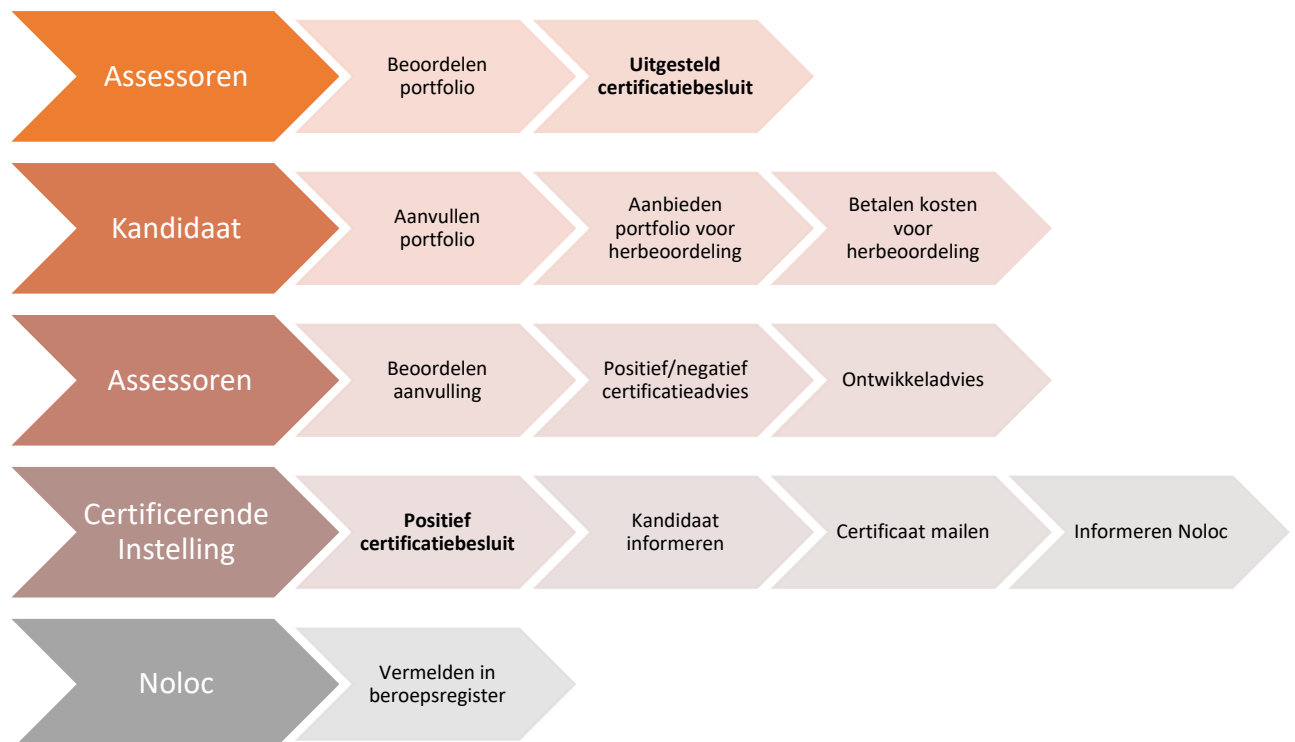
Assessoren
Beoordelen portfolio
**Uitgesteld certificatiebesluit**

Kandidaat
Aanvullen portfolio
Aanbieden portfolio voor herbeoordeling
Betalen kosten voor herbeoordeling

Assessoren
Beoordelen aanvulling
Positief/negatief certificatieadvies
Ontwikkeladvies

Certificerende Instelling
**Positief certificatiebesluit**
Kandidaat informeren
Certificaat mailen
Informeren Noloc

Noloc
Vermelden in beroepsregister